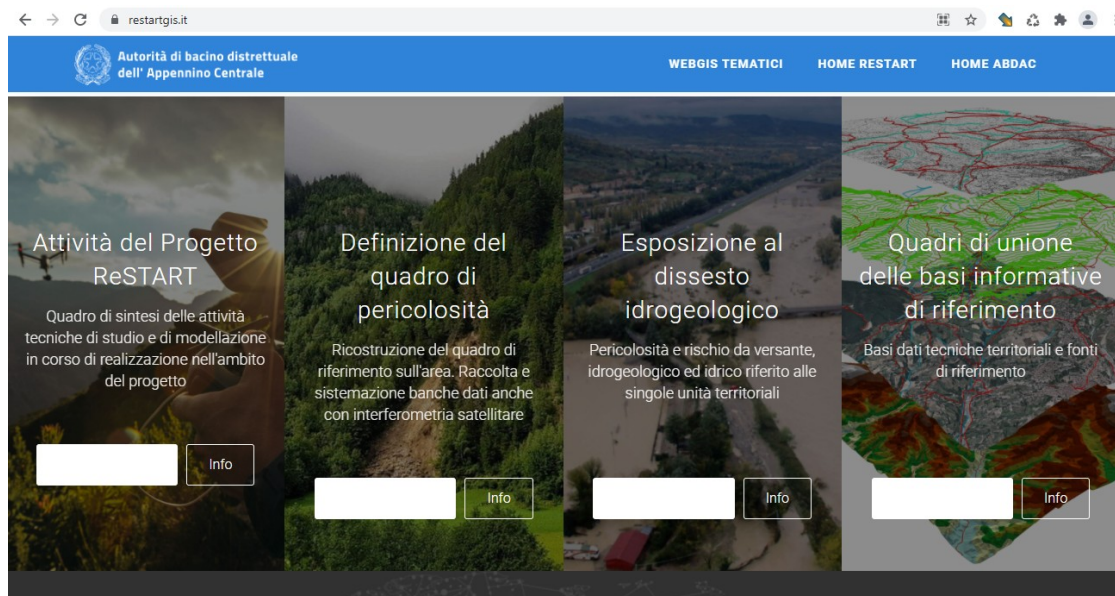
restartgis.it

Autorità di bacino distrettuale dell' Appennino Centrale

WEBGIS TEMATICI HOME RESTART HOME ABDAC

Attività del Progetto ReSTART

Quadro di sintesi delle attività tecniche di studio e di modellazione in corso di realizzazione nell'ambito del progetto

Info

Definizione del quadro di pericolosità

Ricostruzione del quadro di riferimento sull'area. Raccolta e sistemazione banche dati anche con interferometria satellitare

Info

Esposizione al dissesto idrogeologico

Pericolosità e rischio da versante, idrogeologico ed idrico riferito alle singole unità territoriali

Info

Quadri di unione delle basi informative di riferimento

Basi dati tecniche territoriali e fonti di riferimento

Info